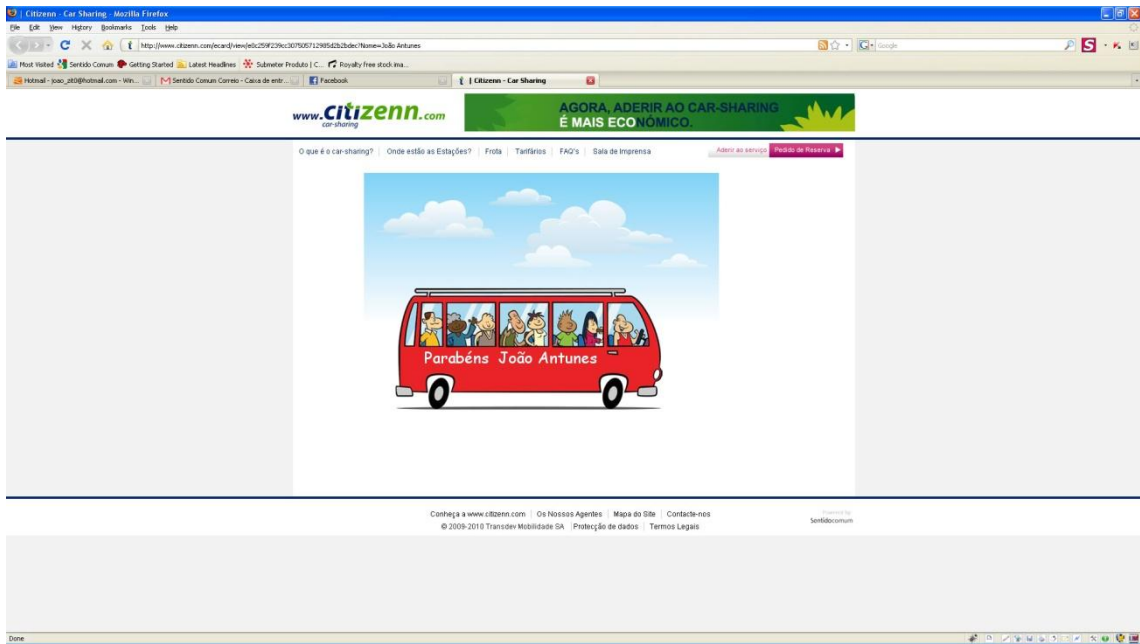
| Citizenn - Car Sharing - Mozilla Firefox

File Edit View History Bookmarks Tools Help

http://www.citizenn.com/ecard/view/e0c259f239cc307505712985d2b2bdec?Nome=João Antunes

Google

Most Visited Sentido Comum Getting Started Latest Headlines Submeter Produto | C... Royalty free stock ima...

Hotmail - joao_zt0@hotmail.com - Win... Sentido Comum Correio - Caixa de entr... Facebook | Citizenn - Car Sharing

www.citizenn.com
car-sharing

AGORA, ADERIR AO CAR-SHARING É MAIS ECONÓMICO.

O que é o car-sharing? | Onde estão as Estações? | Frota | Tarifários | FAQ's | Sala de Imprensa

Aderir ao serviço Pedido de Reserva

Parabéns João Antunes

Conheça a www.citizenn.com | Os Nossos Agentes | Mapa do Site | Contacte-nos
© 2009-2010 Transdev Mobilidade SA | Protecção de dados | Termos Legais

Powered by
Sentidocomum

Done